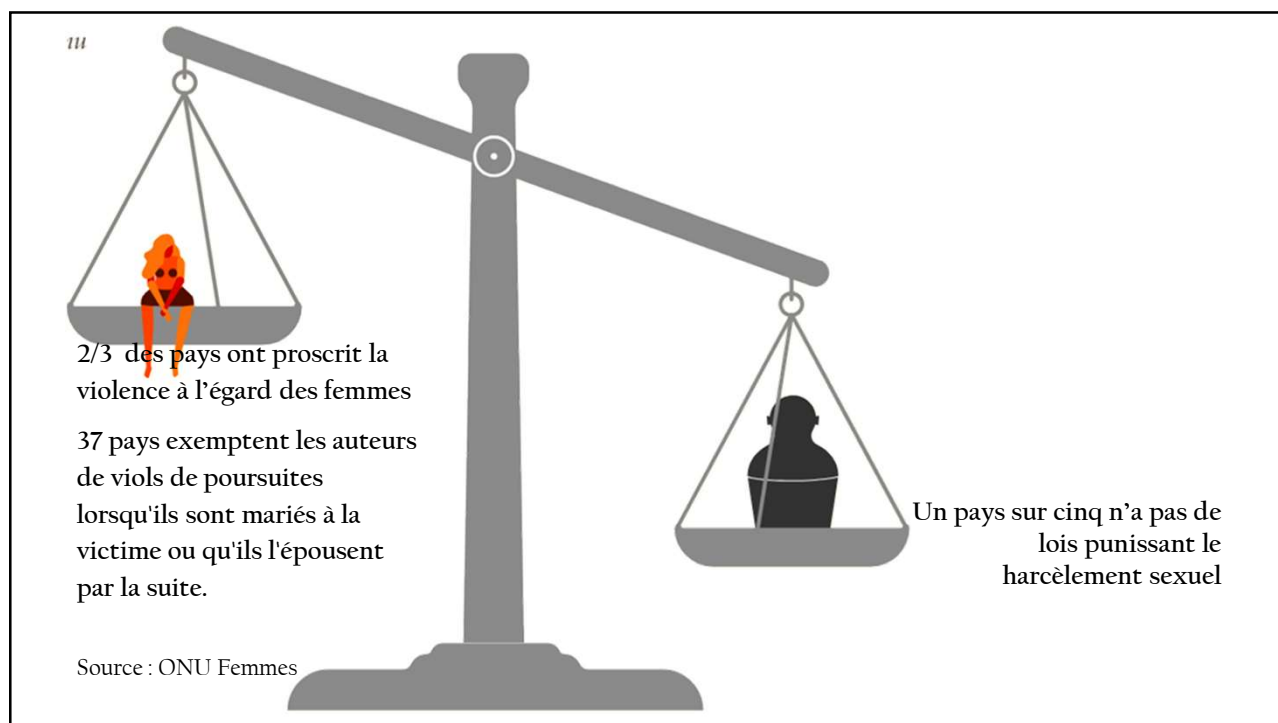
m

2/3 des pays ont proscrit la violence à l'égard des femmes

37 pays exemptent les auteurs de viols de poursuites lorsqu'ils sont mariés à la victime ou qu'ils l'épousent par la suite.

Un pays sur cinq n'a pas de lois punissant le harcèlement sexuel

Source : ONU Femmes